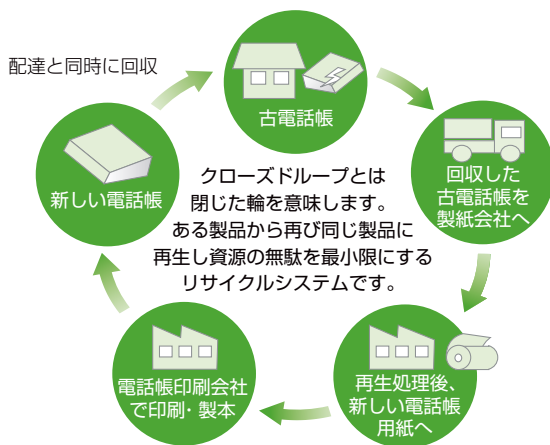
配達と同時に回収

古電話帳

回収した古電話帳を製紙会社へ

再生処理後、新しい電話帳用紙へ

電話帳印刷会社で印刷・製本

新しい電話帳

クローズドループとは閉じた輪を意味します。ある製品から再び同じ製品に再生し資源の無駄を最小限にするリサイクルシステムです。